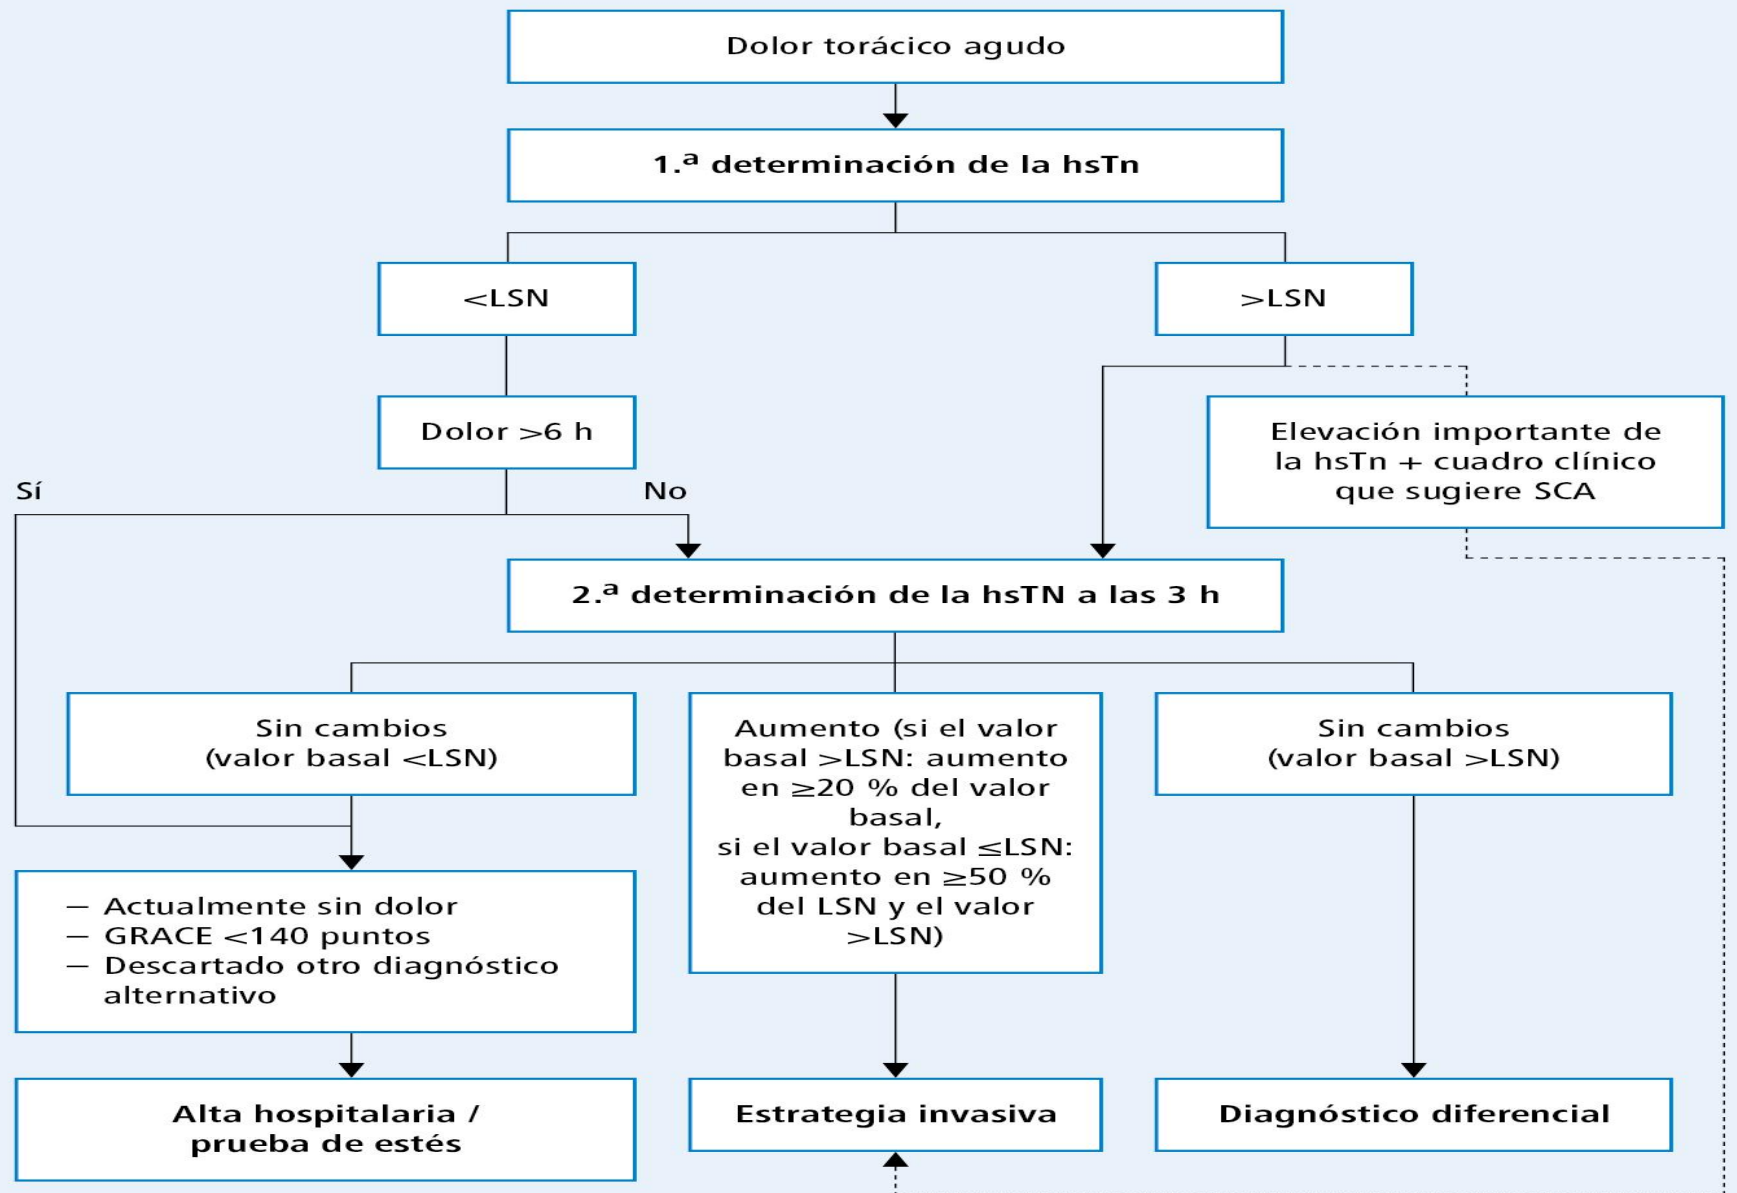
Dolor torácico agudo

1.ª determinación de la hsTn

<LSN

>LSN

Dolor >6 h

Elevación importante de la hsTn + cuadro clínico que sugiere SCA

Sí

No

2.ª determinación de la hsTN a las 3 h

Sin cambios (valor basal <LSN)

Aumento (si el valor basal >LSN: aumento en ≥20 % del valor basal, si el valor basal ≤LSN: aumento en ≥50 % del LSN y el valor >LSN)

Sin cambios (valor basal >LSN)

— Actualmente sin dolor
— GRACE <140 puntos
— Descartado otro diagnóstico alternativo

Alta hospitalaria / prueba de estés

Estrategia invasiva

Diagnóstico diferencial